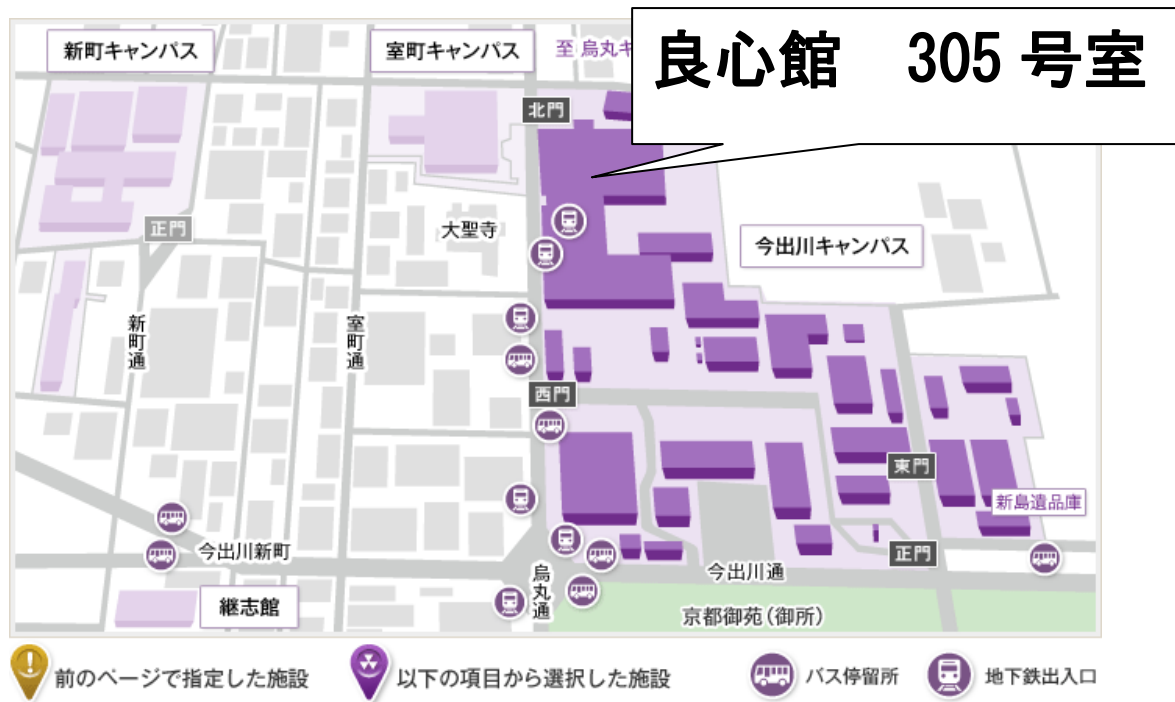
良心館　305 号室

新町キャンパス

室町キャンパス

至 烏丸キ

北門

正門

大聖寺

今出川キャンパス

新町通

室町通

西門

東門

新島遺品庫

正門

今出川新町

今出川通

烏丸通

継志館

京都御苑（御所）

前のページで指定した施設

以下の項目から選択した施設

バス停留所

地下鉄出入口